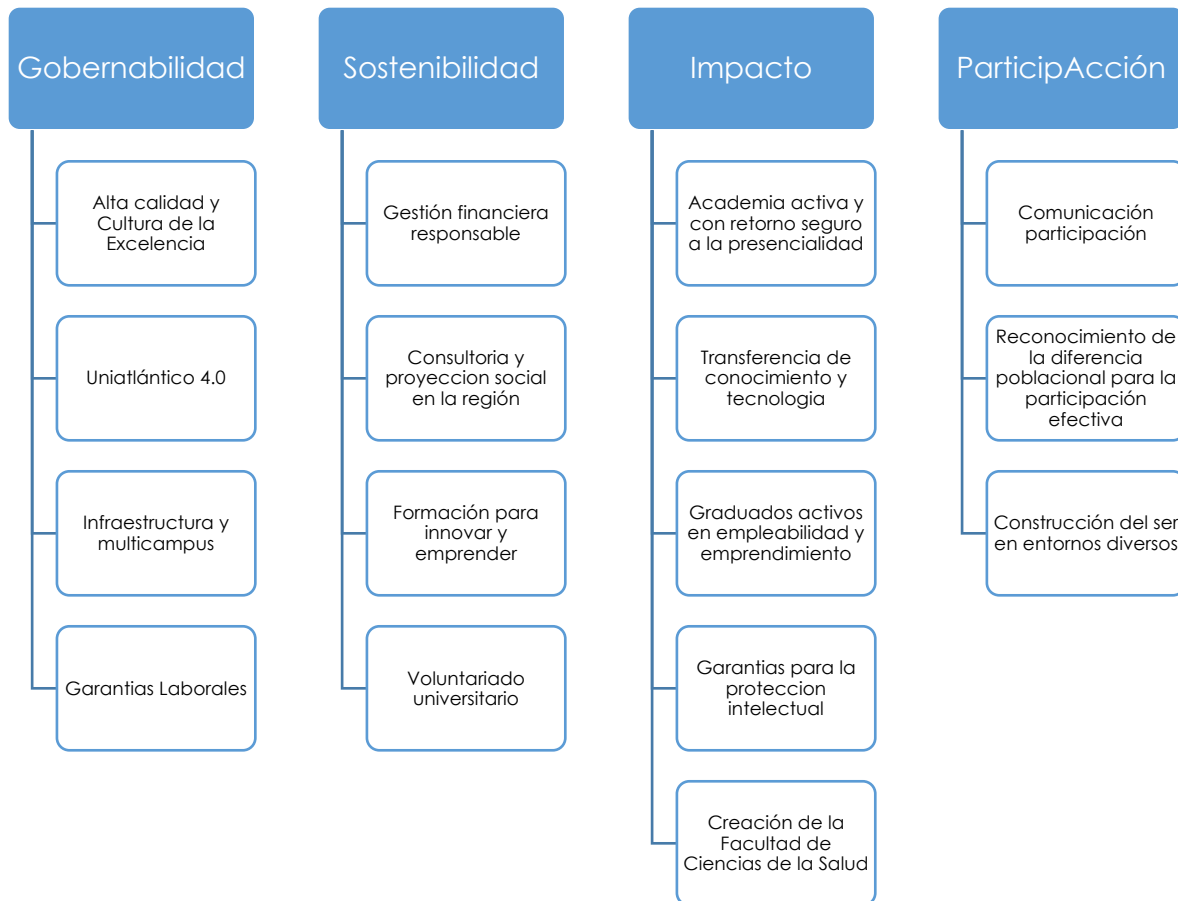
Gobernabilidad

Alta calidad y Cultura de la Excelencia

Uniatlántico 4.0

Infraestructura y multicampus

Garantias Laborales

Sostenibilidad

Gestión financiera responsable

Consultoria y proyeccion social en la región

Formación para innovar y emprender

Voluntariado universitario

Impacto

Academia activa y con retorno seguro a la presencialidad

Transferencia de conocimiento y tecnologia

Graduados activos en empleabilidad y emprendimiento

Garantias para la proteccion intelectual

Creación de la Facultad de Ciencias de la Salud

ParticipAcción

Comunicación participación

Reconocimiento de la diferencia poblacional para la participación efectiva

Construcción del ser en entornos diversos